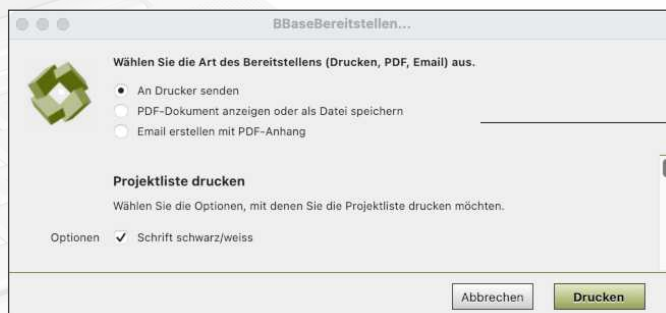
BBaseBereitstellen...

Wählen Sie die Art des Bereitstellens (Drucken, PDF, Email) aus.

An Drucker senden
PDF-Dokument anzeigen oder als Datei speichern
Email erstellen mit PDF-Anhang

Projektliste drucken

Wählen Sie die Optionen, mit denen Sie die Projektliste drucken möchten.

Optionen ✓ Schrift schwarz/weiss

Abbrechen
Drucken